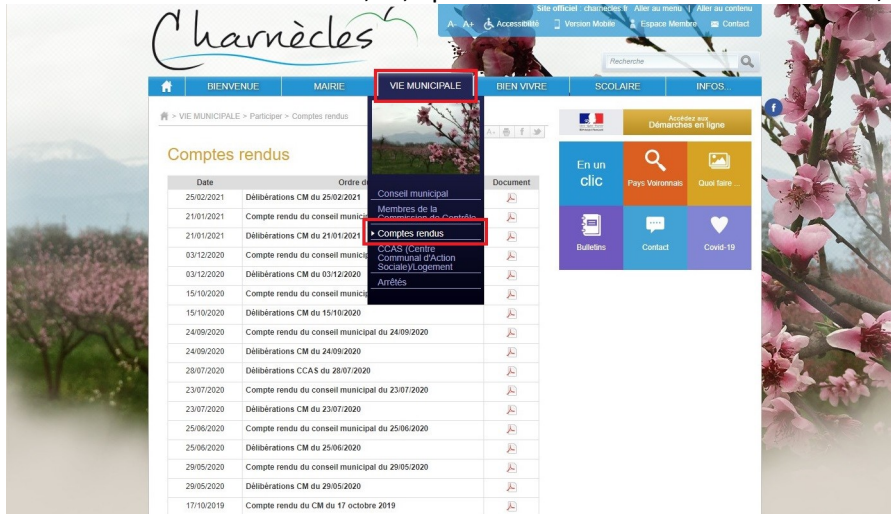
Charnècles

Site officiel charnecles.fr | Aller au menu | Aller au contenu

A- A+ Accessibilité | Version Mobile | Espace Membre | Contact

Recherche

BIENVENUE | MAIRIE | VIE MUNICIPALE | BIEN VIVRE | SCOLAIRE | INFOS...

> VIE MUNICIPALE > Participer > Comptes rendus

Comptes rendus

Conseil municipal
Membres de la Commission de Contrôle
Comptes rendus
CCAS (Centre Communal d'Action Sociale)/Logement
Arrêtés

| Date | Ordre d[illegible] | Document |
|---|---|---|
| 25/02/2021 | Délibérations CM du 25/02/2021 | |
| 21/01/2021 | Compte rendu du conseil munici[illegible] | |
| 21/01/2021 | Délibérations CM du 21/01/2021 | |
| 03/12/2020 | Compte rendu du conseil municip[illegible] | |
| 03/12/2020 | Délibérations CM du 03/12/2020 | |
| 15/10/2020 | Compte rendu du conseil munici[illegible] | |
| 15/10/2020 | Délibérations CM du 15/10/2020 | |
| 24/09/2020 | Compte rendu du conseil municipal du 24/09/2020 | |
| 24/09/2020 | Délibérations CM du 24/09/2020 | |
| 28/07/2020 | Délibérations CCAS du 28/07/2020 | |
| 23/07/2020 | Compte rendu du conseil municipal du 23/07/2020 | |
| 23/07/2020 | Délibérations CM du 23/07/2020 | |
| 25/06/2020 | Compte rendu du conseil municipal du 25/06/2020 | |
| 25/06/2020 | Délibérations CM du 25/06/2020 | |
| 29/05/2020 | Compte rendu du conseil municipal du 29/05/2020 | |
| 29/05/2020 | Délibérations CM du 29/05/2020 | |
| 17/10/2019 | Compte rendu du CM du 17 octobre 2019 | |

Accédez aux Démarches en ligne

En un clic

Pays Voironnais

Quoi faire ...

Bulletins

Contact

Covid-19